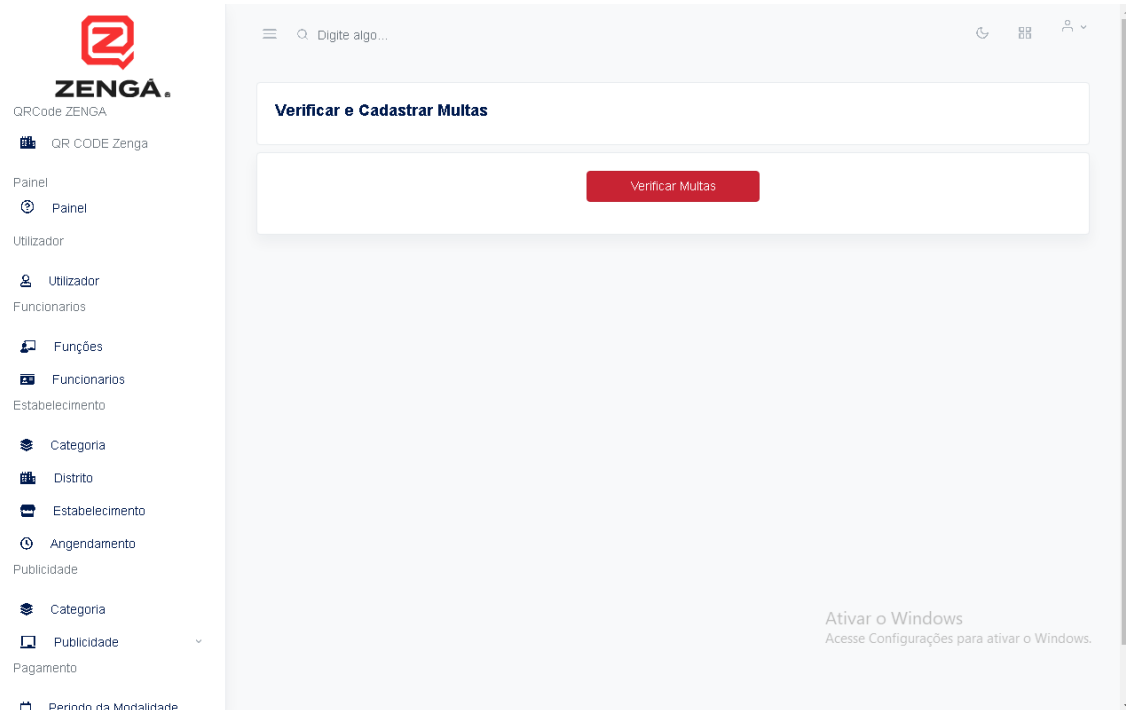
ZENGÁ.

QRCode ZENGA

QR CODE Zenga

Painel

Painel

Utilizador

Utilizador

Funcionarios

Funções

Funcionarios

Estabelecimento

Categoria

Distrito

Estabelecimento

Angendamento

Publicidade

Categoria

Publicidade

Pagamento

Periodo da Modalidade

Digite algo...

Verificar e Cadastrar Multas

Verificar Multas

Ativar o Windows
Acesse Configurações para ativar o Windows.